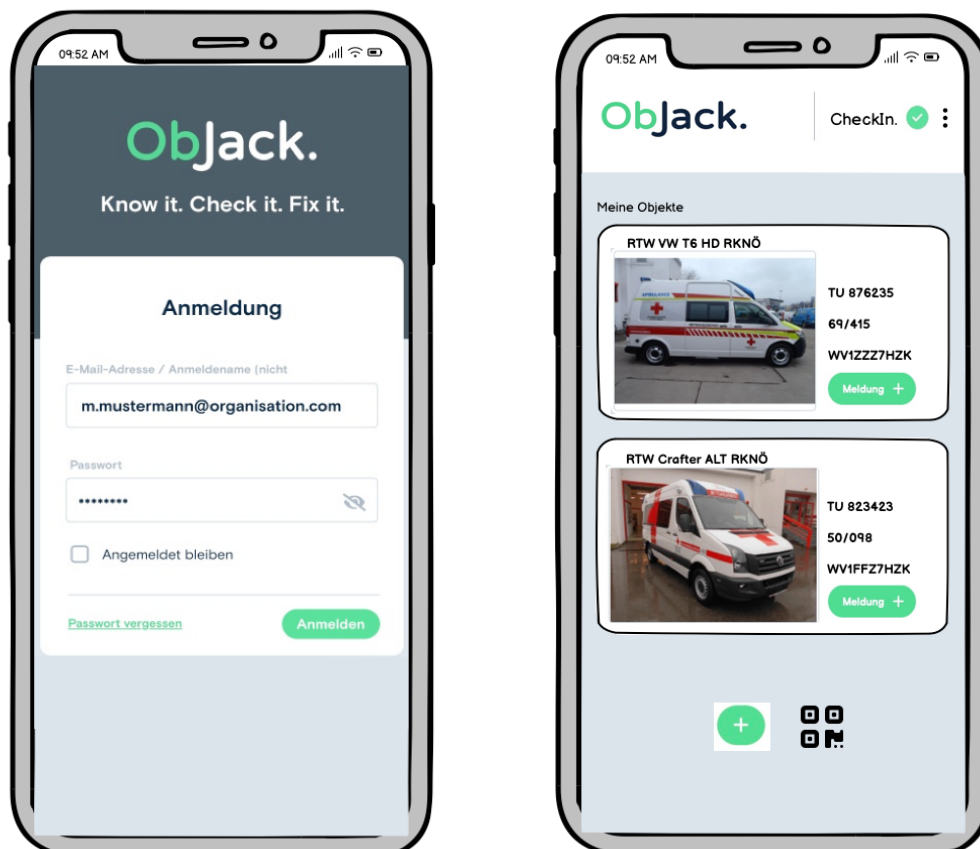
09:52 AM

ObJack.

Know it. Check it. Fix it.

Anmeldung

E-Mail-Adresse / Anmeldename (nicht

m.mustermann@organisation.com

Passwort

••••••••

Angemeldet bleiben

Passwort vergessen

Anmelden

09:52 AM

ObJack.

CheckIn.

Meine Objekte

RTW VW T6 HD RKNÖ

TU 876235

69/415

WV1ZZZ7HZK

Meldung +

RTW Crafter ALT RKNÖ

TU 823423

50/098

WV1FFZ7HZK

Meldung +

+